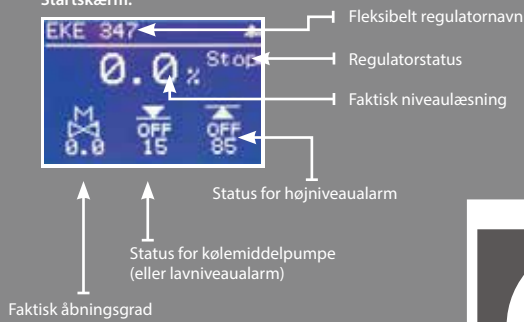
Startskærm:

EKE 347

0.0 %

Stop

M

0.0

OFF

15

OFF

85

Fleksibelt regulatornavn

Regulatorstatus

Faktisk niveaulæsning

Status for højniveaualarm

Status for kølemiddelpumpe (eller lavniveaualarm)

Faktisk åbningsgrad